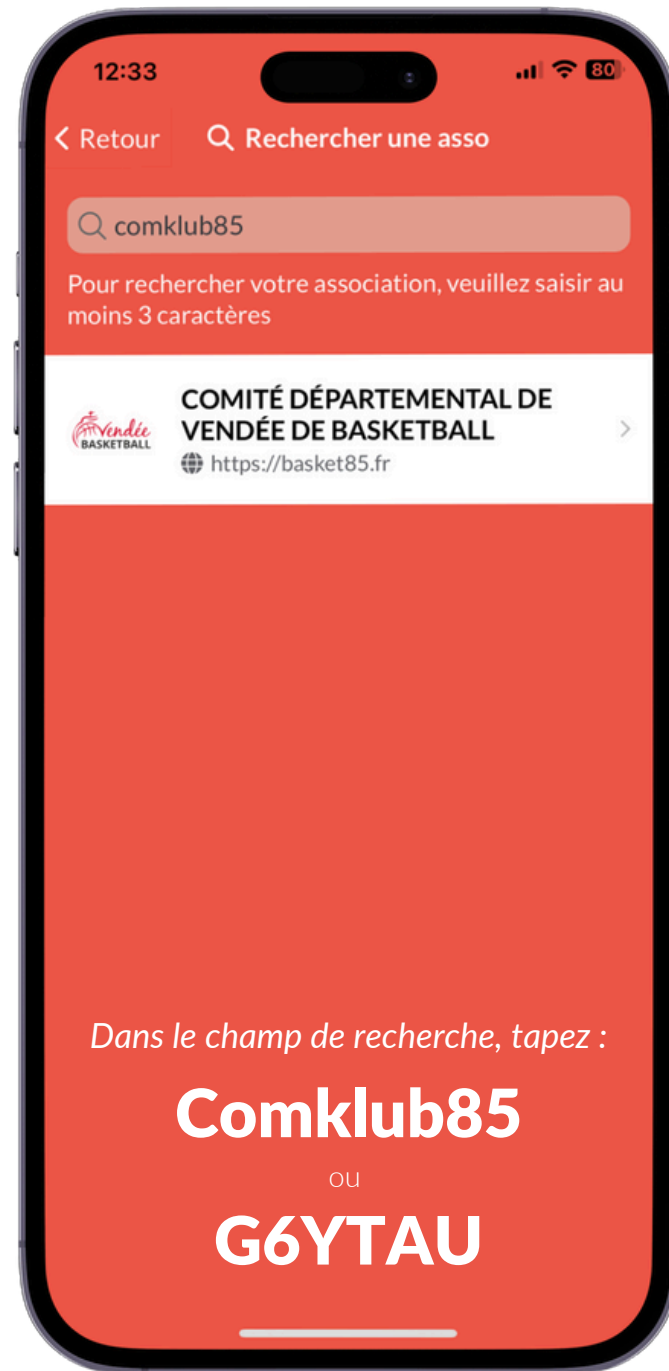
12:33

80

< Retour

Rechercher une asso

comklub85

Pour rechercher votre association, veuillez saisir au moins 3 caractères

Vendée BASKETBALL

COMITÉ DÉPARTEMENTAL DE VENDÉE DE BASKETBALL

https://basket85.fr

Dans le champ de recherche, tapez :

Comklub85

ou

G6YTAU